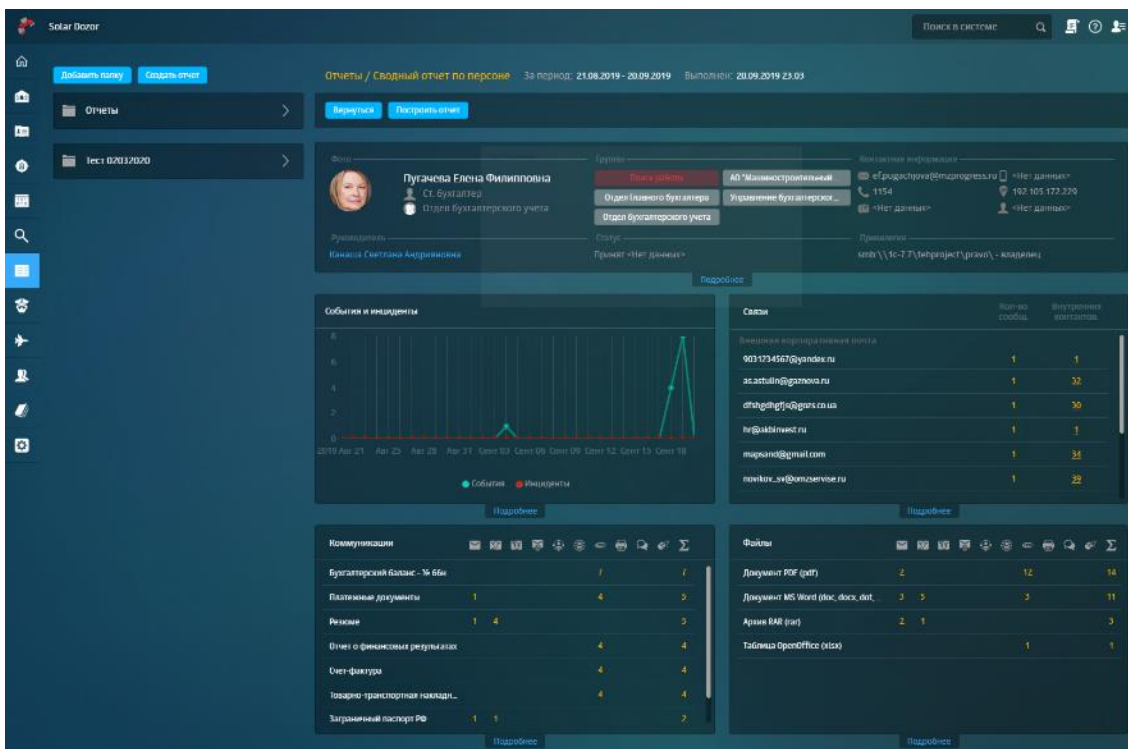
Solar Dozor

Поиск в системе

Добавить папку Создать отчет

Отчеты

Тест 02032020

Отчеты / Сводный отчет по персоне За период: 21.08.2019 - 20.09.2019 Выполнен: 20.09.2019 23.03

Вернуться Построить отчет

Фото

Пугачева Елена Филипповна
Ст. бухгалтер
Отдел бухгалтерского учета

Группы
Поиск работы
АО "Машиностроительный
Отдел главного бухгалтера
Управление бухгалтерског...
Отдел бухгалтерского учета

Контактная информация
efpugachjova@mzprogress.ru <Нет данных>
1154
192.105.172.220
<Нет данных>
<Нет данных>

Руководитель
Канаева Светлана Андрияновна

Статус
Принят <Нет данных>

Примагнитя
smb:\\1c-7.7\tehproject\pravo\ - владелец

Подробнее

События и инциденты

8
6
4
2
0
2019 Авг 21 Авг 25 Авг 28 Авг 31 Сент 03 Сент 06 Сент 09 Сент 12 Сент 15 Сент 18

События Инциденты

Подробнее

Связи

Кол-во сообщ.
Внутренних контактов

Внешняя корпоративная почта

| | | |
|---|---|---|
| 9031234567@yandex.ru | 1 | 1 |
| as.astulin@gaznova.ru | 1 | 32 |
| dfshgdhgfjs@gmzs.co.ua | 1 | 30 |
| hr@akbinvest.ru | 1 | 1 |
| mapsand@gmail.com | 1 | 34 |
| novikov_sv@omzservise.ru | 1 | 39 |

Подробнее

Коммуникации

| | | | | |
|---|---|---|---|---|
| Бухгалтерский баланс - № 66н | | | 1 | 1 |
| Платежные документы | 1 | | 4 | 5 |
| Резюме | 1 | 4 | | 5 |
| Отчет о финансовых результатах | | | 4 | 4 |
| Счет-фактура | | | 4 | 4 |
| Товарно-транспортная накладн... | | | 4 | 4 |
| Заграничный паспорт РФ | 1 | 1 | | 2 |

Подробнее

Файлы

| | | | | | |
|---|---|---|---|---|---|
| Документ PDF (pdf) | 2 | | | 12 | 14 |
| Документ MS Word (doc, docx, dot, | 3 | 5 | 3 | | 11 |
| Архив RAR (rar) | 2 | 1 | | | 3 |
| Таблица OpenOffice (xlsx) | | | | 1 | 1 |

Подробнее